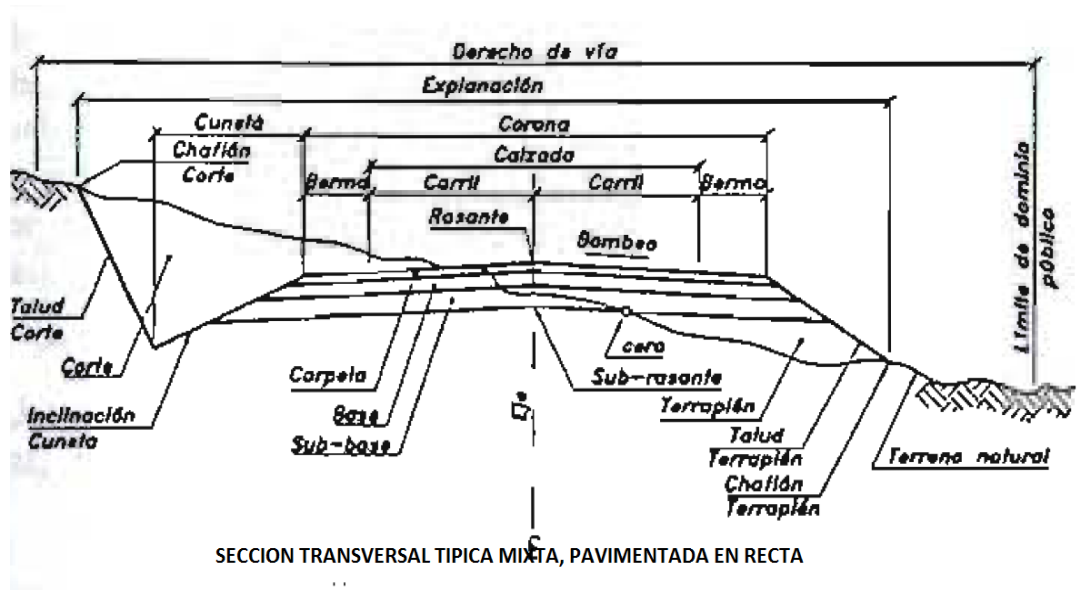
Derecho de vía
Explanación
Cuneta
Corona
Chaflán
Calzada
Corte
Berma
Carril
Carril
Berma
Límite de dominio público
Rasante
Bombeo
Talud
Corte
cero
Corte
Carpeta
Sub-rasante
Base
Terraplén
Inclinación
Cuneta
Sub-base
Talud
Terraplén
Terreno natural
Chaflán
Terraplén
$\mathbb{C}$

SECCION TRANSVERSAL TIPICA MIXTA, PAVIMENTADA EN RECTA